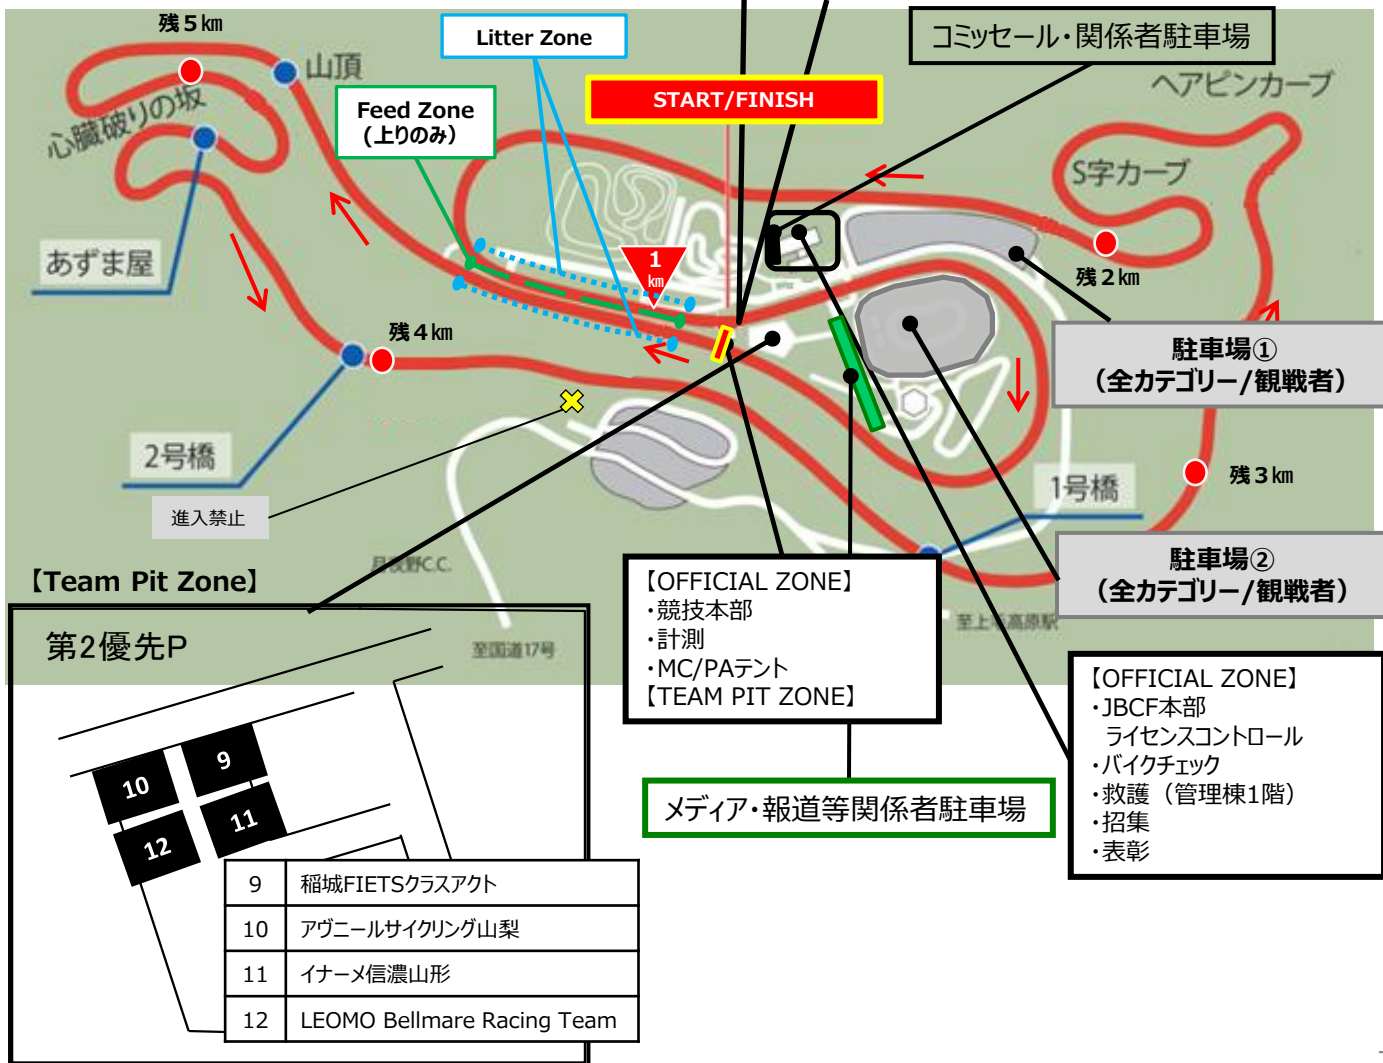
残５km

山頂

Litter Zone

コミッセール・関係者駐車場

ヘアピンカーブ

Feed Zone
(上りのみ)

START/FINISH

心臓破りの坂

S字カーブ

あずま屋

1
km

残２km

駐車場①
(全カテゴリー/観戦者)

残４km

2号橋

残３km

進入禁止

1号橋

【Team Pit Zone】

【OFFICIAL ZONE】
・競技本部
・計測
・MC/PAテント
【TEAM PIT ZONE】

駐車場②
(全カテゴリー/観戦者)

第2優先P

【OFFICIAL ZONE】
・JBCF本部
ライセンスコントロール
・バイクチェック
・救護（管理棟1階）
・招集
・表彰

メディア・報道等関係者駐車場

10

9

12

11

| 9 | 稲城FIETSクラスアクト |
|---|---|
| 10 | アヴニールサイクリング山梨 |
| 11 | イナーメ信濃山形 |
| 12 | LEOMO Bellmare Racing Team |